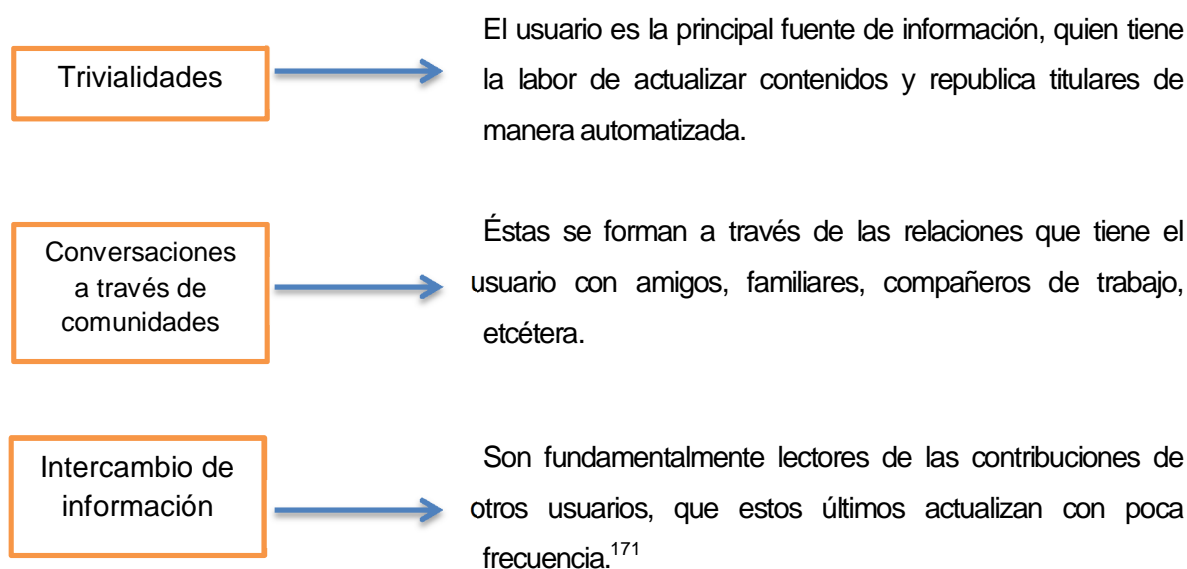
Trivialidades

El usuario es la principal fuente de información, quien tiene la labor de actualizar contenidos y republica titulares de manera automatizada.

Conversaciones a través de comunidades

Éstas se forman a través de las relaciones que tiene el usuario con amigos, familiares, compañeros de trabajo, etcétera.

Intercambio de información

Son fundamentalmente lectores de las contribuciones de otros usuarios, que estos últimos actualizan con poca frecuencia.$^{171}$